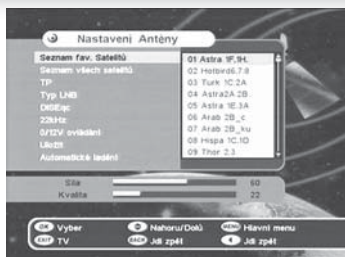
Nastavení Antény

Seznam fav. Satelitů
Seznam všech satelitů
TP
Typ LNB
DiSEqc
22kHz
0/12V ovládání
Uložit
Automatické ladění

01 Astra 1F,1H..
02 Hotbird6,7,8
03 Turk 1C,2A
04 Astra2A,2B
05 Astra 1E,3A
06 Arab 2B_c
07 Arab 2B_ku
08 Hispa 1C,1D
09 Thor 2,3

Síla 60
Kvalita 22

OK Výběr
Nahoru/Dolů
MENU Hlavní menu
EXIT TV
BACK Jdi zpět
Jdi zpět